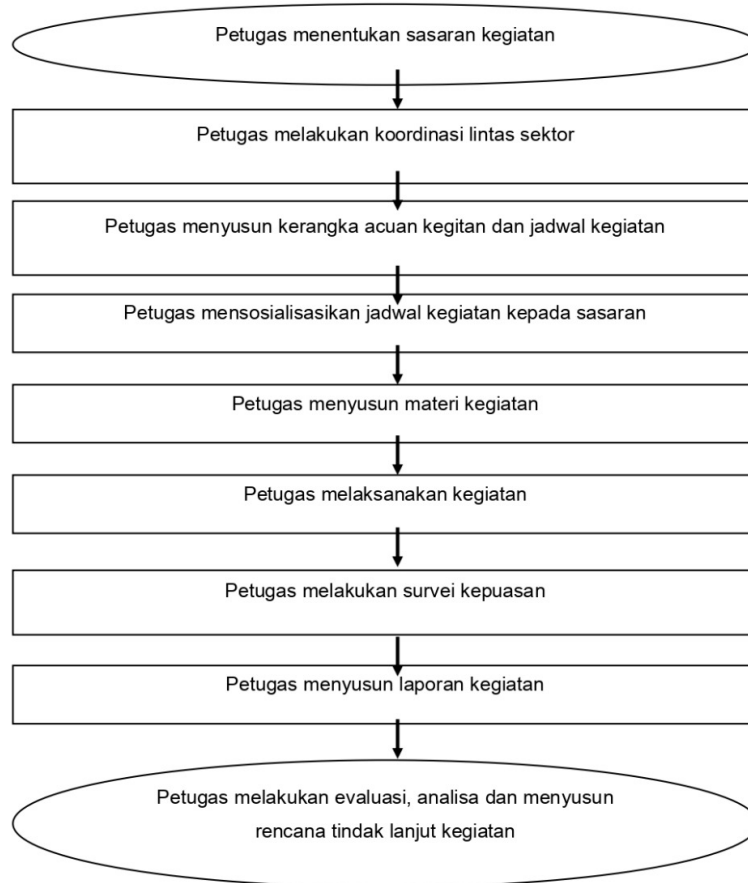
Petugas menentukan sasaran kegiatan

Petugas melakukan koordinasi lintas sektor

Petugas menyusun kerangka acuan kegitan dan jadwal kegiatan

Petugas mensosialisasikan jadwal kegiatan kepada sasaran

Petugas menyusun materi kegiatan

Petugas melaksanakan kegiatan

Petugas melakukan survei kepuasan

Petugas menyusun laporan kegiatan

Petugas melakukan evaluasi, analisa dan menyusun rencana tindak lanjut kegiatan